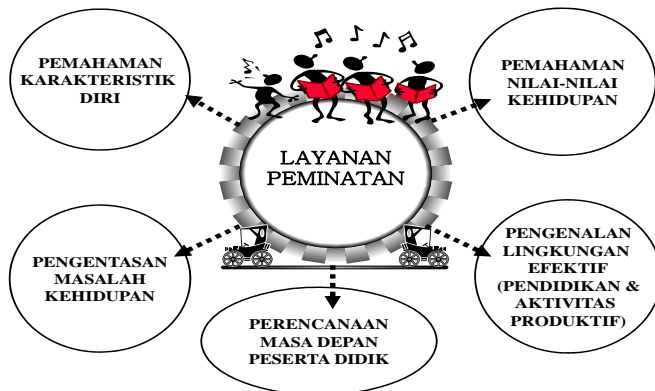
PEMAHAMAN KARAKTERISTIK DIRI

PEMAHAMAN NILAI-NILAI KEHIDUPAN

LAYANAN PEMINATAN

PENGENTASAN MASALAH KEHIDUPAN

PENGENALAN LINGKUNGAN EFEKTIF (PENDIDIKAN & AKTIVITAS PRODUKTIF)

PERENCANAAN MASA DEPAN PESERTA DIDIK